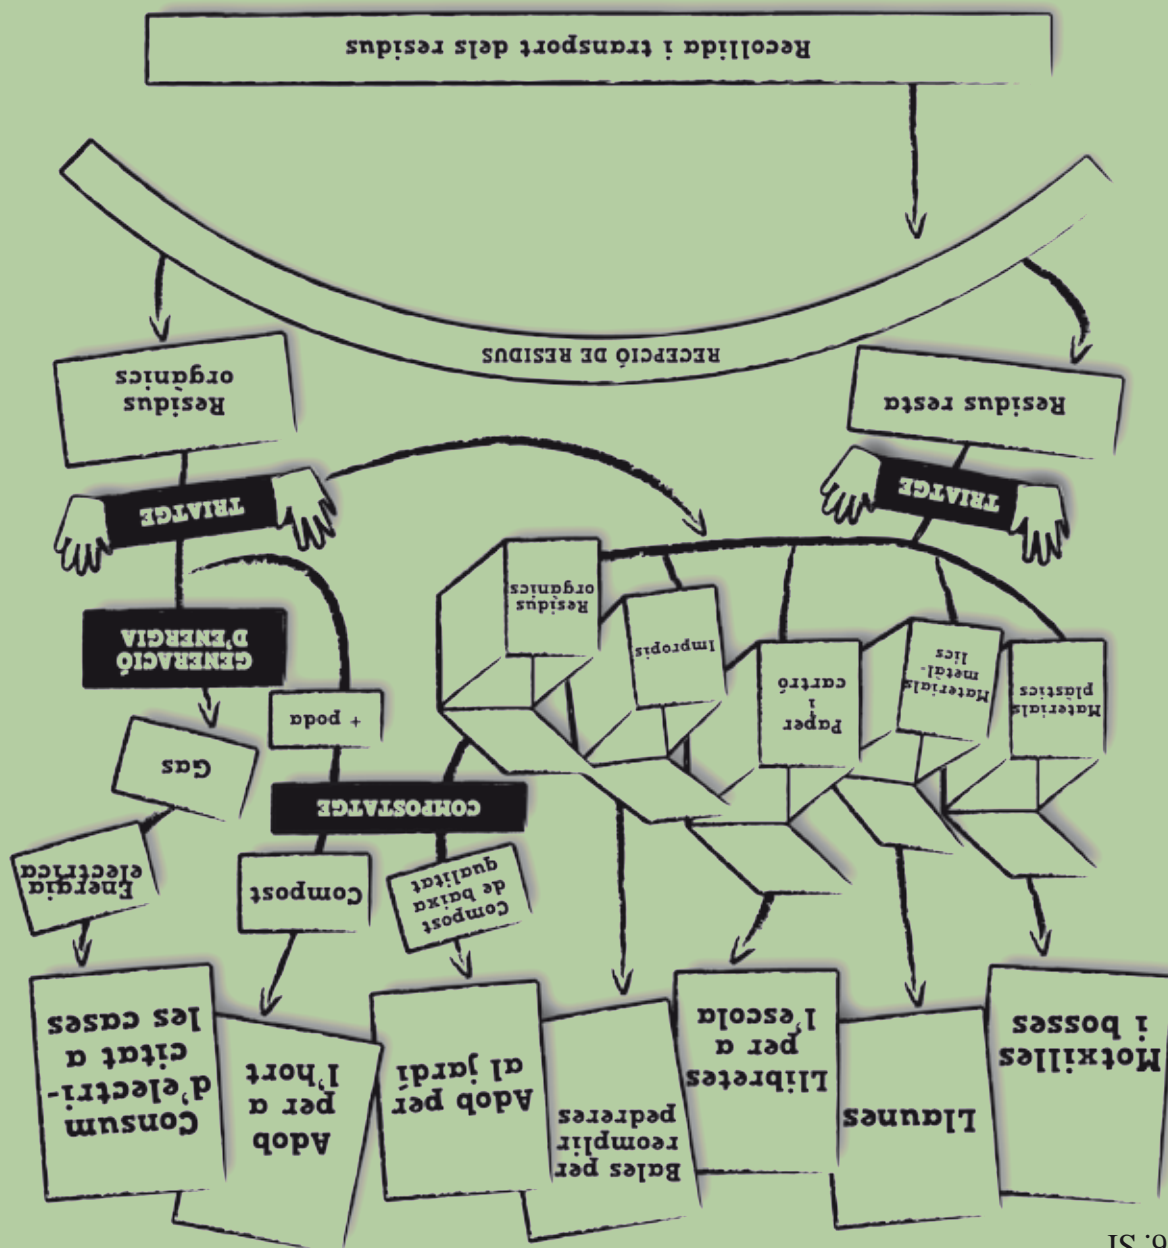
Recollida i transport dels residus

RECEPCIÓ DE RESIDUS

Residus orgànics

Residus resta

TRIATGE

TRIATGE

GENERACIÓ D'ENERGIA

Residus orgànics

Impropis

Paper i cartró

Materials metàl·lics

Materials plàstics

+ poda

Gas

COMPOSTATGE

Energia elèctrica

Compost

Compost de baixa qualitat

Consum d'electricitat a les cases

Adob per a l'hort

Adob per al jardí

Bales per reomplir pedreres

Llibretes per a l'escola

Llaunes

Motxilles i bosses

6. SI